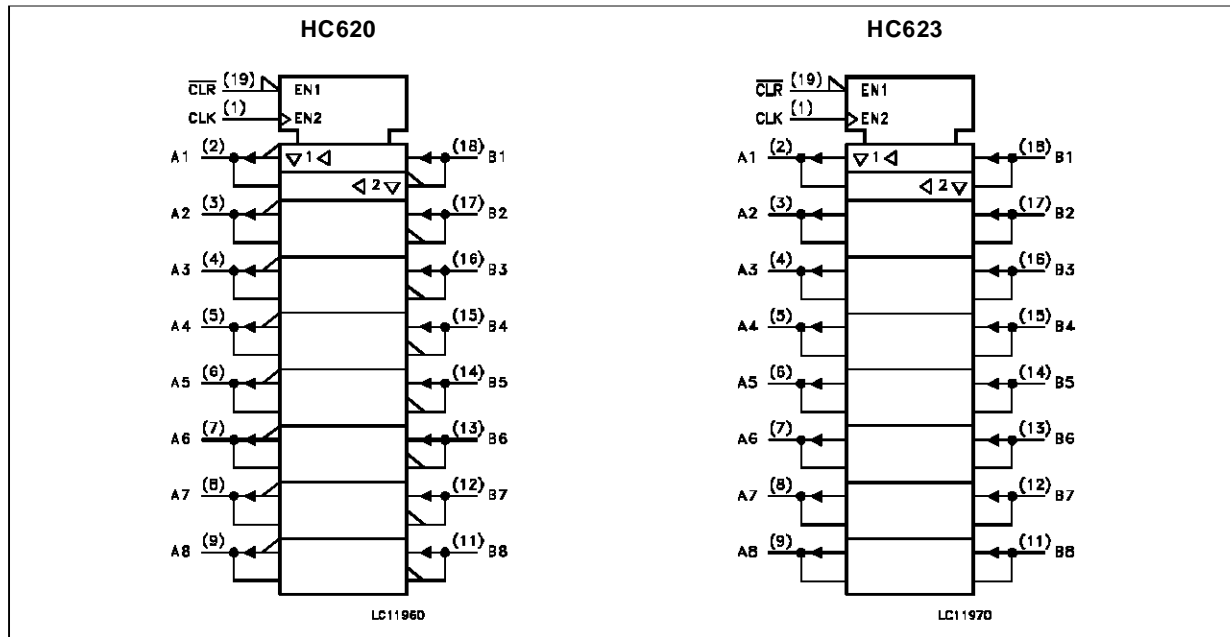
HC620

$\overline{CLR}$ (19)
EN1
CLK (1)
EN2
A1 (2)
$\nabla 1 \lhd$
$\lhd 2 \nabla$
(18) B1
A2 (3)
(17) B2
A3 (4)
(16) B3
A4 (5)
(15) B4
A5 (6)
(14) B5
A6 (7)
(13) B6
A7 (8)
(12) B7
A8 (9)
(11) B8

LC11960

HC623

$\overline{CLR}$ (19)
EN1
CLK (1)
EN2
A1 (2)
$\nabla 1 \lhd$
$\lhd 2 \nabla$
(18) B1
A2 (3)
(17) B2
A3 (4)
(16) B3
A4 (5)
(15) B4
A5 (6)
(14) B5
A6 (7)
(13) B6
A7 (8)
(12) B7
A8 (9)
(11) B8

LC11970